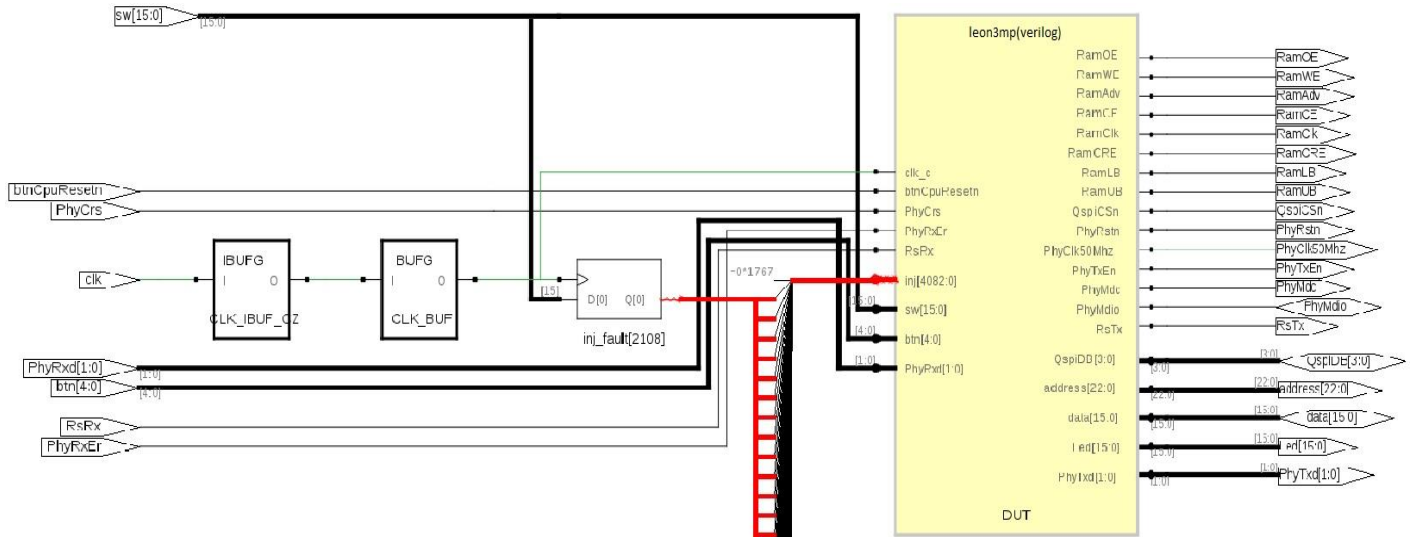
sw[15:0]
[15:0]
leon3mp(verilog)
RamOE
RamWE
RamAdv
RamCE
RamClk
RamCRE
RamLB
RamUB
QspiCSn
PhyRstn
PhyClk50Mhz
PhyTxEn
PhyMdc
PhyMdio
RsTx
clk_c
btnCpuResetn
PhyCrs
PhyRxEr
RsRx
inj[4082:0]
sw[15:0]
btn[4:0]
PhyRxd[1:0]
QspiDB[3:0]
address[22:0]
data[15:0]
Led[15:0]
PhyTxd[1:0]
DUT
RamOE
RamWE
RamAdv
RamCE
RamCk
RamCRE
RamLB
RamUB
QspiCSn
PhyRstn
PhyClk50Mhz
PhyTxEn
PhyMdc
PhyMdio
RsTx
QspiDB[3:0]
address[22:0]
data[15:0]
led[15:0]
PhyTxd[1:0]
[3:0]
[3:0]
[22:0]
[22:0]
[15:0]
[15:0]
[15:0]
[15:0]
[1:0]
[1:0]
btnCpuResetn
PhyCrs
clk
IBUFG
I
O
CLK_IBUF_GZ
BUFG
I
O
CLK_BUF
[15]
D[0]
Q[0]
inj_fault[2108]
~0*1767
[15:0]
[4:0]
[1:0]
PhyRxd[1:0]
btn[4:0]
[1:0]
[4:0]
RsRx
PhyRxEr